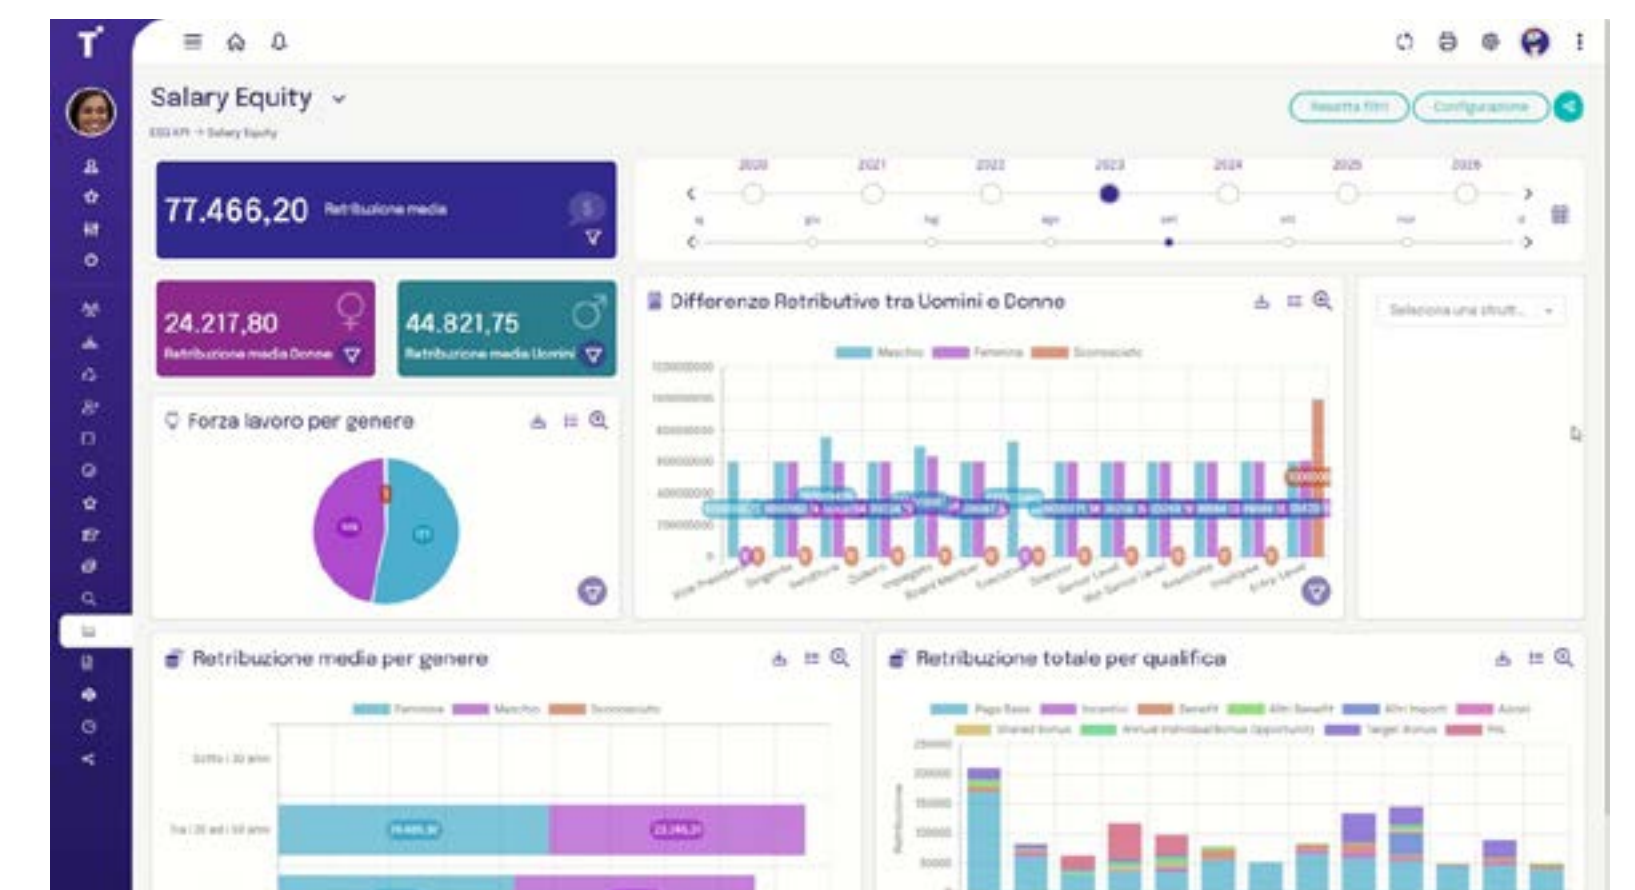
Salary Equity

ESG KPI > Salary Equity

Resetta filtri
Configurazione

77.466,20 Retribuzione media

2020 2021 2022 2023 2024 2025 2026

24.217,80
Retribuzione media Donne

44.821,75
Retribuzione media Uomini

Differenze Retributive tra Uomini e Donne

Maschio Femmina Sconosciuto

Seleziona una strutt...

Forza lavoro per genere

Retribuzione media per genere

Femmina Maschio Sconosciuto

Sotto i 30 anni
Tra i 30 ed i 50 anni

Retribuzione totale per qualifica

Paga Base Incentivi Benefit Altri Benefit Altri Importi Azioni
Shared Bonus Annual Individual Bonus Opportunity Target Bonus PRL

250000
200000
150000
100000
50000